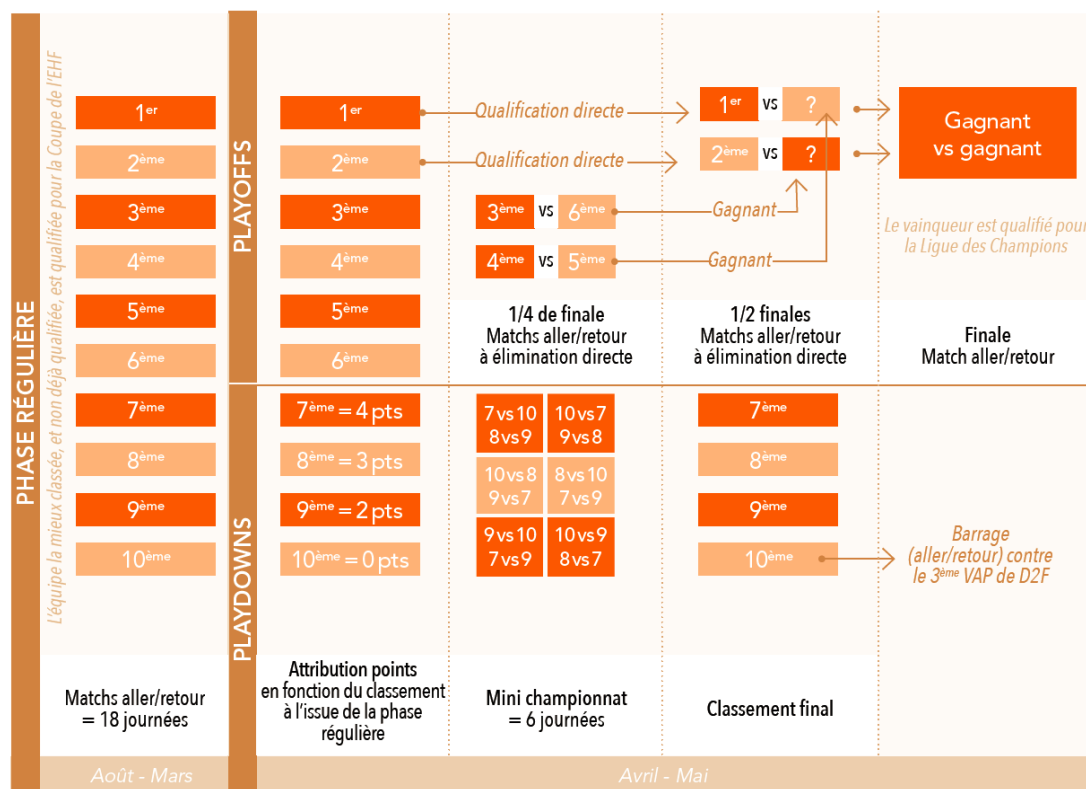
PHASE RÉGULIÈRE

L'équipe la mieux classée, et non déjà qualifiée, est qualifiée pour la Coupe de l'EHF

1$^{er}$
2$^{ème}$
3$^{ème}$
4$^{ème}$
5$^{ème}$
6$^{ème}$
7$^{ème}$
8$^{ème}$
9$^{ème}$
10$^{ème}$

Matchs aller/retour = 18 journées

Août - Mars

PLAYOFFS

1$^{er}$ Qualification directe 1$^{er}$ vs ?
2$^{ème}$ Qualification directe 2$^{ème}$ vs ?
3$^{ème}$ 3$^{ème}$ vs 6$^{ème}$ Gagnant
4$^{ème}$ 4$^{ème}$ vs 5$^{ème}$ Gagnant
5$^{ème}$
6$^{ème}$

Gagnant vs gagnant

Le vainqueur est qualifié pour la Ligue des Champions

1/4 de finale
Matchs aller/retour à élimination directe

1/2 finales
Matchs aller/retour à élimination directe

Finale
Match aller/retour

PLAYDOWNS

7$^{ème}$ = 4 pts
8$^{ème}$ = 3 pts
9$^{ème}$ = 2 pts
10$^{ème}$ = 0 pts

| 7 vs 10 8 vs 9 | 10 vs 7 9 vs 8 |
| 10 vs 8 9 vs 7 | 8 vs 10 7 vs 9 |
| 9 vs 10 7 vs 9 | 10 vs 9 8 vs 7 |

7$^{ème}$
8$^{ème}$
9$^{ème}$
10$^{ème}$

Barrage (aller/retour) contre le 3$^{ème}$ VAP de D2F

Attribution points en fonction du classement à l'issue de la phase régulière

Mini championnat = 6 journées

Classement final

Avril - Mai